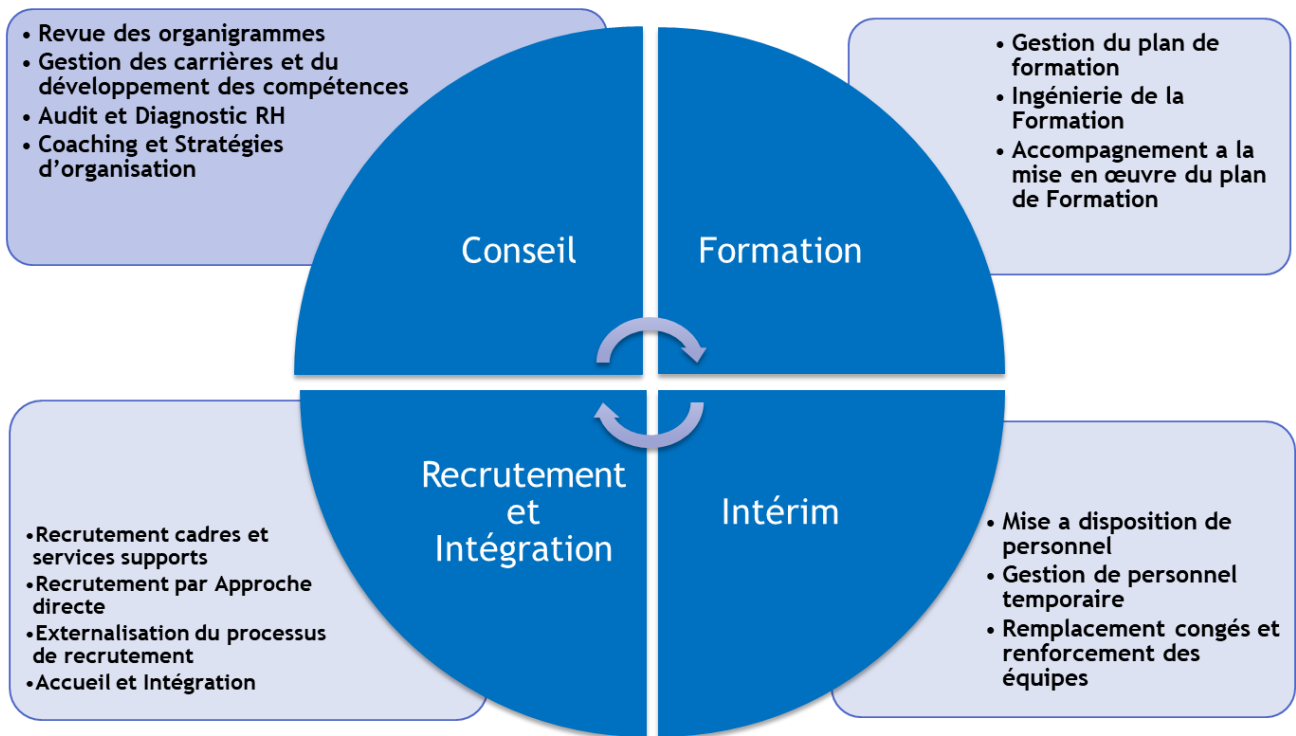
• Revue des organigrammes
• Gestion des carrières et du développement des compétences
• Audit et Diagnostic RH
• Coaching et Stratégies d'organisation

• Gestion du plan de formation
• Ingénierie de la Formation
• Accompagnement a la mise en œuvre du plan de Formation

Conseil

Formation

Recrutement et Intégration

Intérim

•Recrutement cadres et services supports
•Recrutement par Approche directe
•Externalisation du processus de recrutement
•Accueil et Intégration

• Mise a disposition de personnel
• Gestion de personnel temporaire
• Remplacement congés et renforcement des équipes